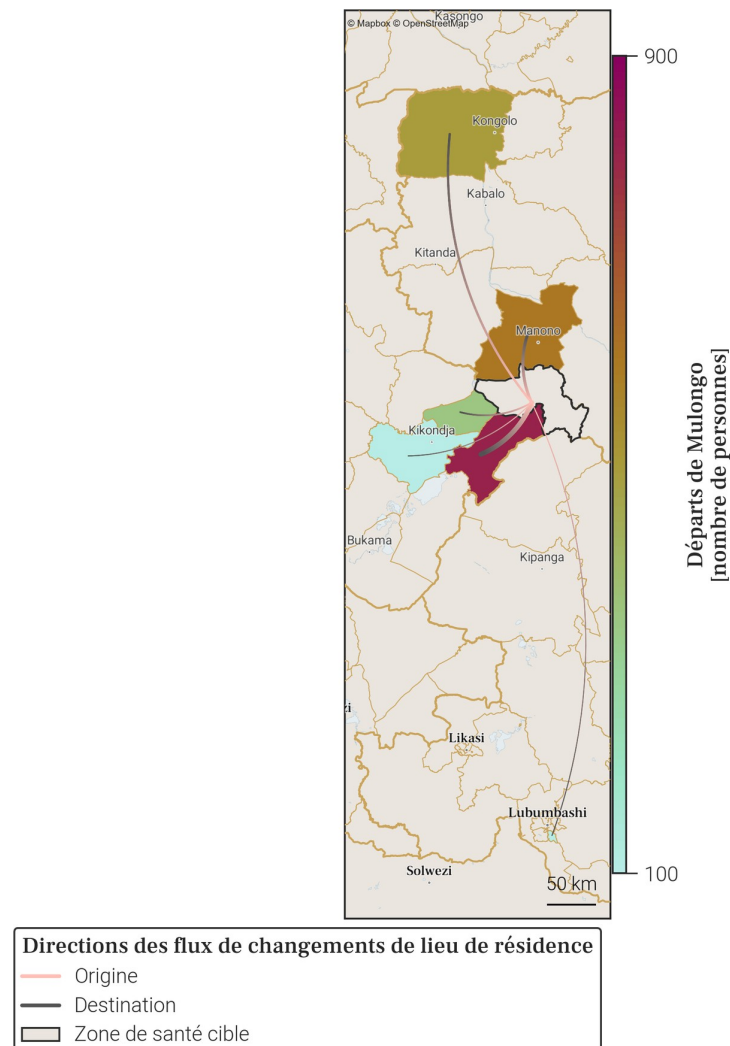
© Mapbox © OpenStreetMap
Kasongo
Kongolo
Kabalo
Kitanda
Manono
Kikondja
Bukama
Kipanga
zi
Likasi
Lubumbashi
Solwezi
50 km

900
100
Départs de Mulongo [nombre de personnes]

Directions des flux de changements de lieu de résidence
Origine
Destination
Zone de santé cible